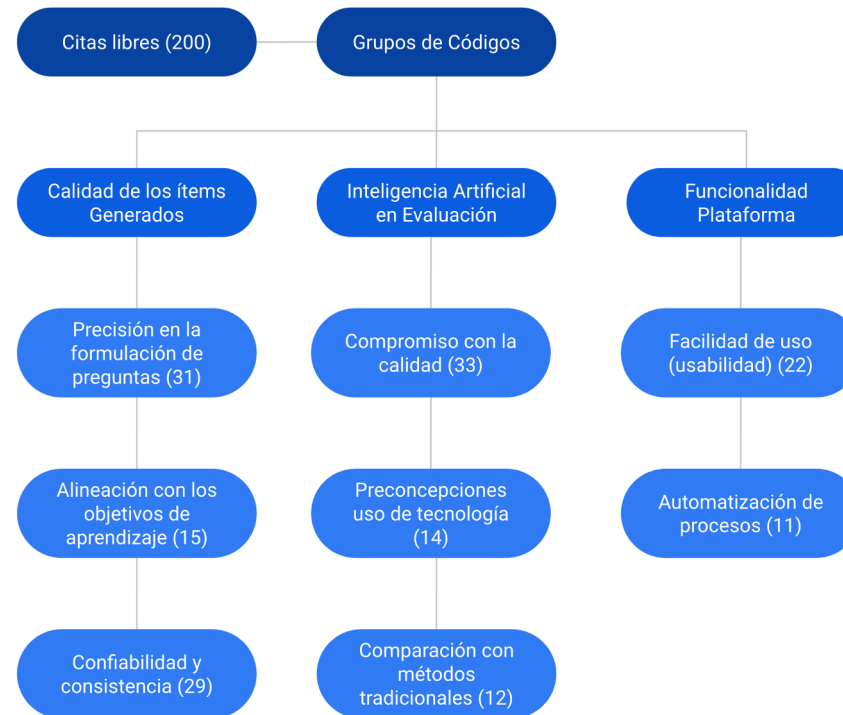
Citas libres (200)

Grupos de Códigos

Calidad de los ítems Generados

Inteligencia Artificial en Evaluación

Funcionalidad Plataforma

Precisión en la formulación de preguntas (31)

Compromiso con la calidad (33)

Facilidad de uso (usabilidad) (22)

Alineación con los objetivos de aprendizaje (15)

Preconcepciones uso de tecnología (14)

Automatización de procesos (11)

Confiabilidad y consistencia (29)

Comparación con métodos tradicionales (12)